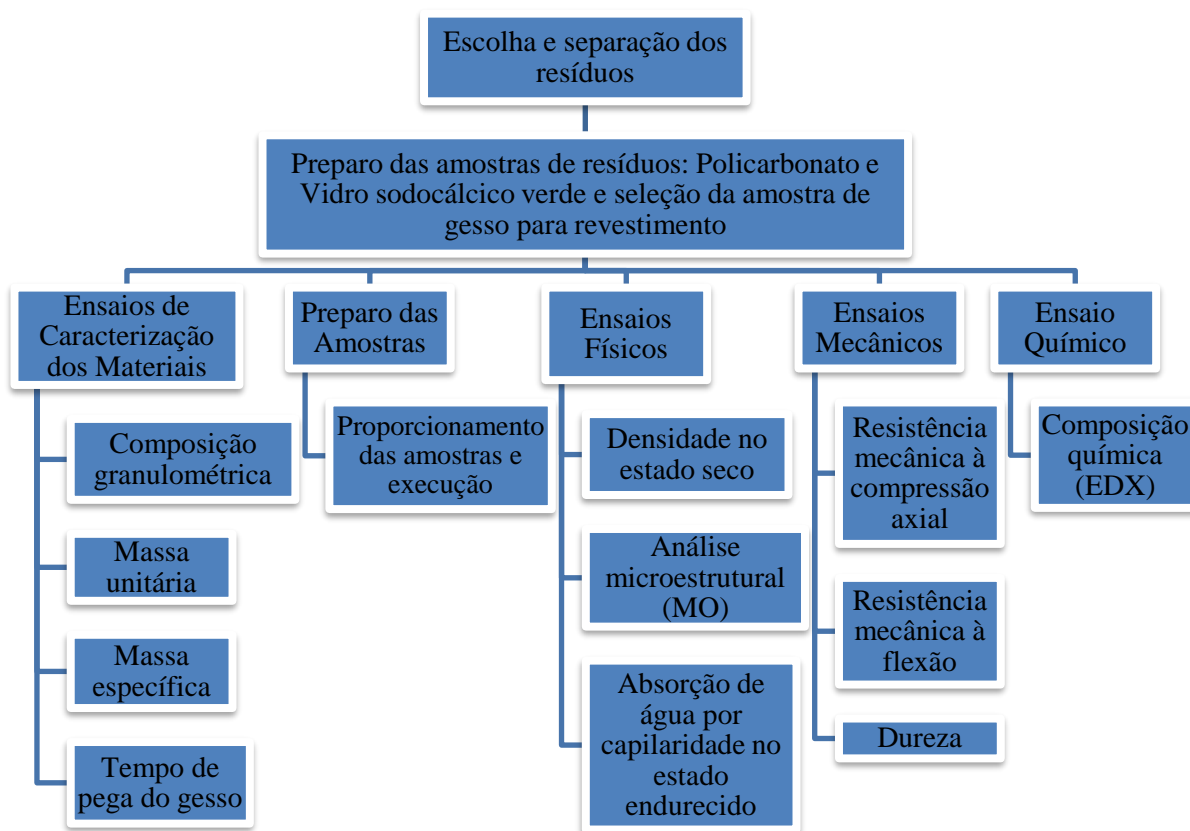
Escolha e separação dos resíduos

Preparo das amostras de resíduos: Policarbonato e Vidro sodocálcico verde e seleção da amostra de gesso para revestimento

Ensaios de Caracterização dos Materiais

Composição granulométrica

Massa unitária

Massa específica

Tempo de pega do gesso

Preparo das Amostras

Proporcionamento das amostras e execução

Ensaios Físicos

Densidade no estado seco

Análise microestrutural (MO)

Absorção de água por capilaridade no estado endurecido

Ensaios Mecânicos

Resistência mecânica à compressão axial

Resistência mecânica à flexão

Dureza

Ensaio Químico

Composição química (EDX)